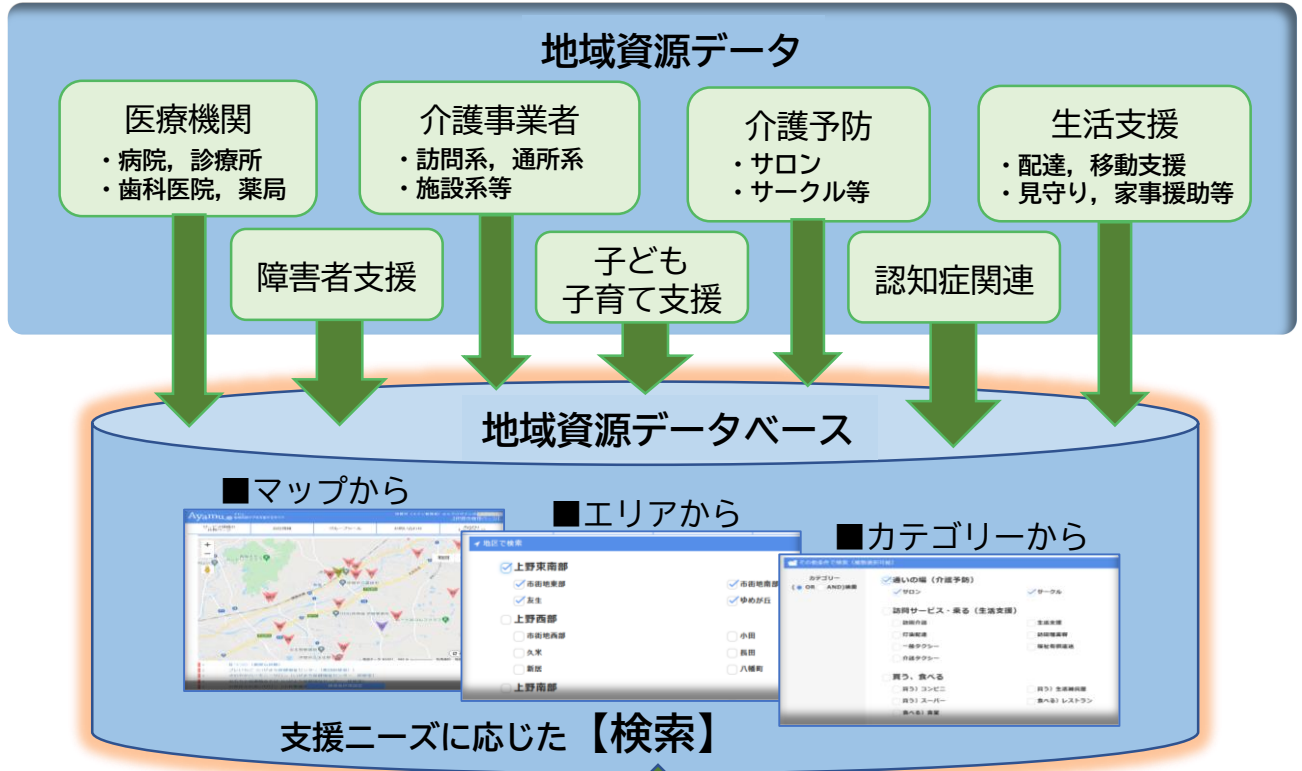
地域資源データ

医療機関
・病院，診療所
・歯科医院，薬局

介護事業者
・訪問系，通所系
・施設系等

介護予防
・サロン
・サークル等

生活支援
・配達，移動支援
・見守り，家事援助等

障害者支援

子ども
子育て支援

認知症関連

地域資源データベース

■マップから

■エリアから

■カテゴリーから

Ayamu

地区で検索

上野東南部
市街地東部
市街地南部
友生
ゆめが丘

上野西部
市街地西部
小田
久米
長田
新居
八幡町

上野南部

カテゴリー
OR AND検索
通いの場（介護予防）
サロン
サークル
訪問サービス・乗る（生活支援）
買う，食べる

支援ニーズに応じた【検索】